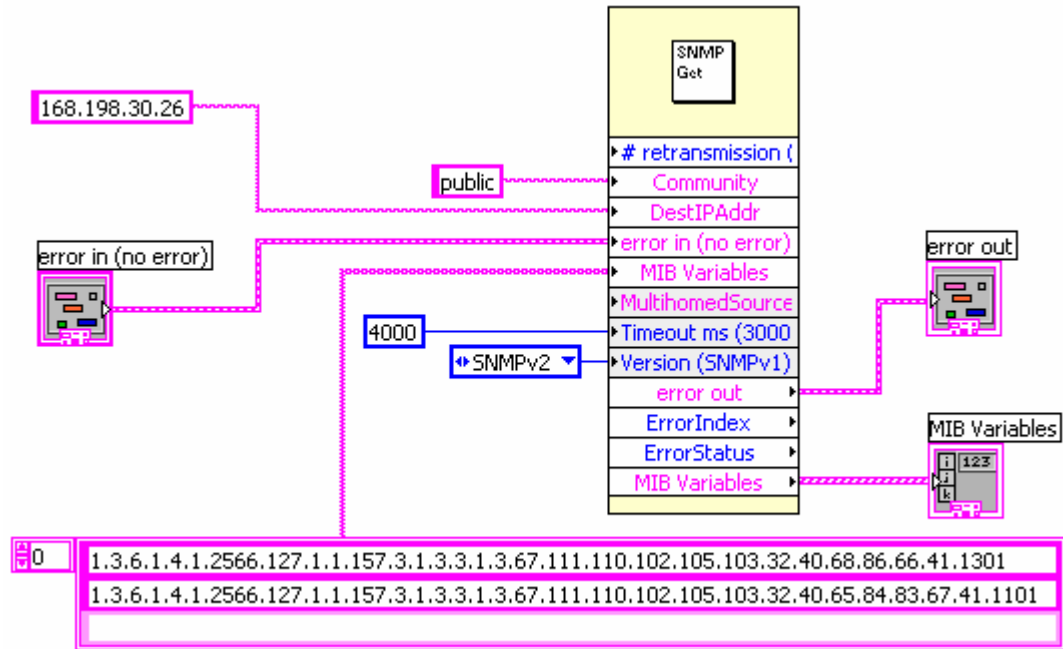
SNMP Get

168.198.30.26

public

error in (no error)

# retransmission (
Community
DestIPAddr
error in (no error)
MIB Variables
MultihomedSource
Timeout ms (3000
Version (SNMPv1)
error out
ErrorIndex
ErrorStatus
MIB Variables

4000

SNMPv2

error out

MIB Variables

123

0

1.3.6.1.4.1.2566.127.1.1.157.3.1.3.3.1.3.67.111.110.102.105.103.32.40.68.86.66.41.1301

1.3.6.1.4.1.2566.127.1.1.157.3.1.3.3.1.3.67.111.110.102.105.103.32.40.65.84.83.67.41.1101